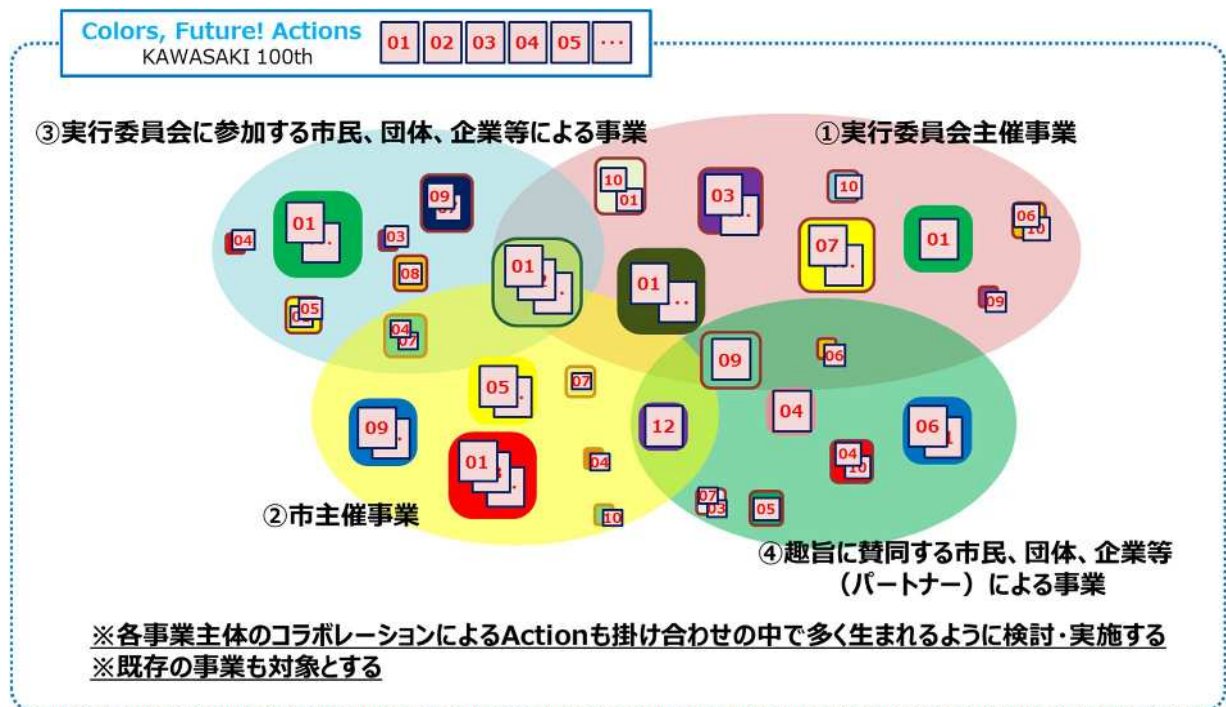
Colors, Future! Actions
KAWASAKI 100th
01 02 03 04 05 ···

③実行委員会に参加する市民、団体、企業等による事業

①実行委員会主催事業

10 01 03 10 04 01 09 03 08 01 01 07 01 06 10 05 04 07 09 09 06 05 07 09 04 01 12 06 04 04 10 07 03 05 10

②市主催事業

④趣旨に賛同する市民、団体、企業等（パートナー）による事業

※各事業主体のコラボレーションによるActionも掛け合わせの中で多く生まれるように検討・実施する
※既存の事業も対象とする